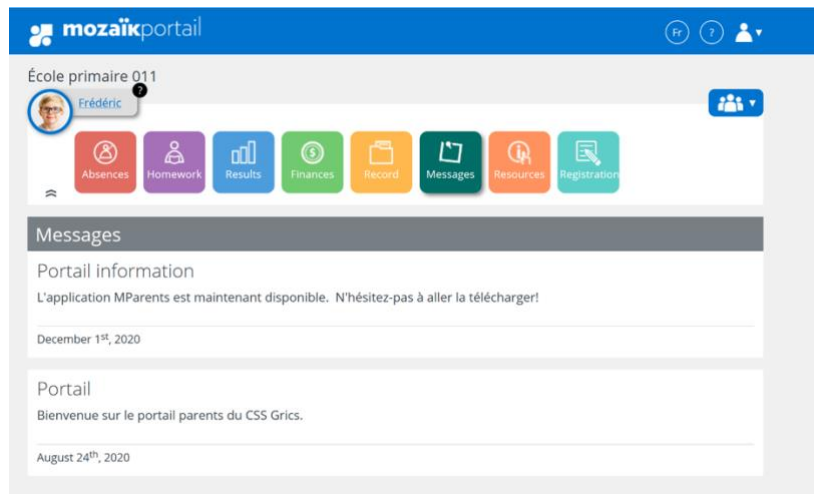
mozaïkportail

Fr ?

École primaire 011

Frédéric ?

Absences Homework Results Finances Record Messages Resources Registration

Messages

Portail information

L'application MParents est maintenant disponible. N'hésitez-pas à aller la télécharger!

December 1$^{st}$, 2020

Portail

Bienvenue sur le portail parents du CSS Grics.

August 24$^{th}$, 2020